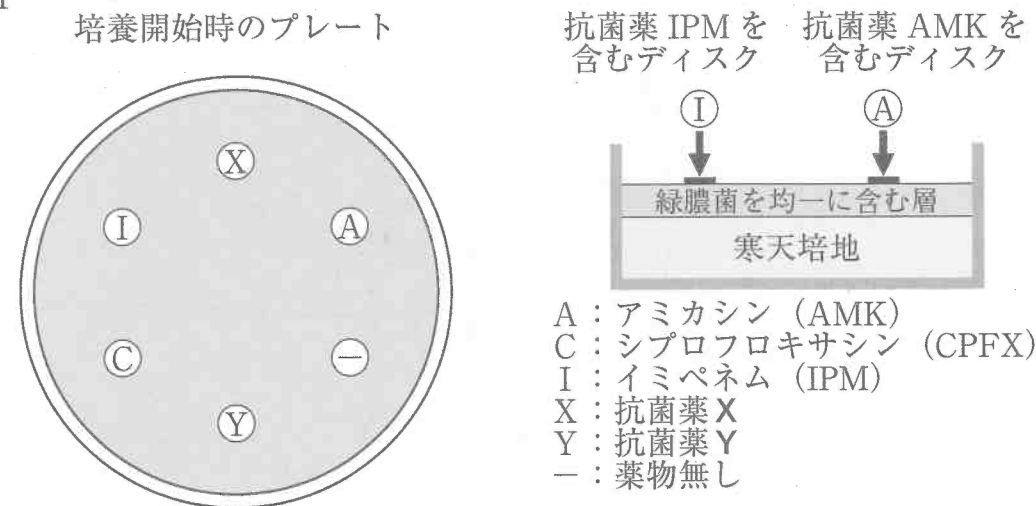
培養開始時のプレート

X
I
A
C
−
Y

抗菌薬 IPM を含むディスク

抗菌薬 AMK を含むディスク

I
A

緑膿菌を均一に含む層

寒天培地

A：アミカシン（AMK）
C：シプロフロキサシン（CPFX）
I：イミペネム（IPM）
X：抗菌薬 X
Y：抗菌薬 Y
−：薬物無し